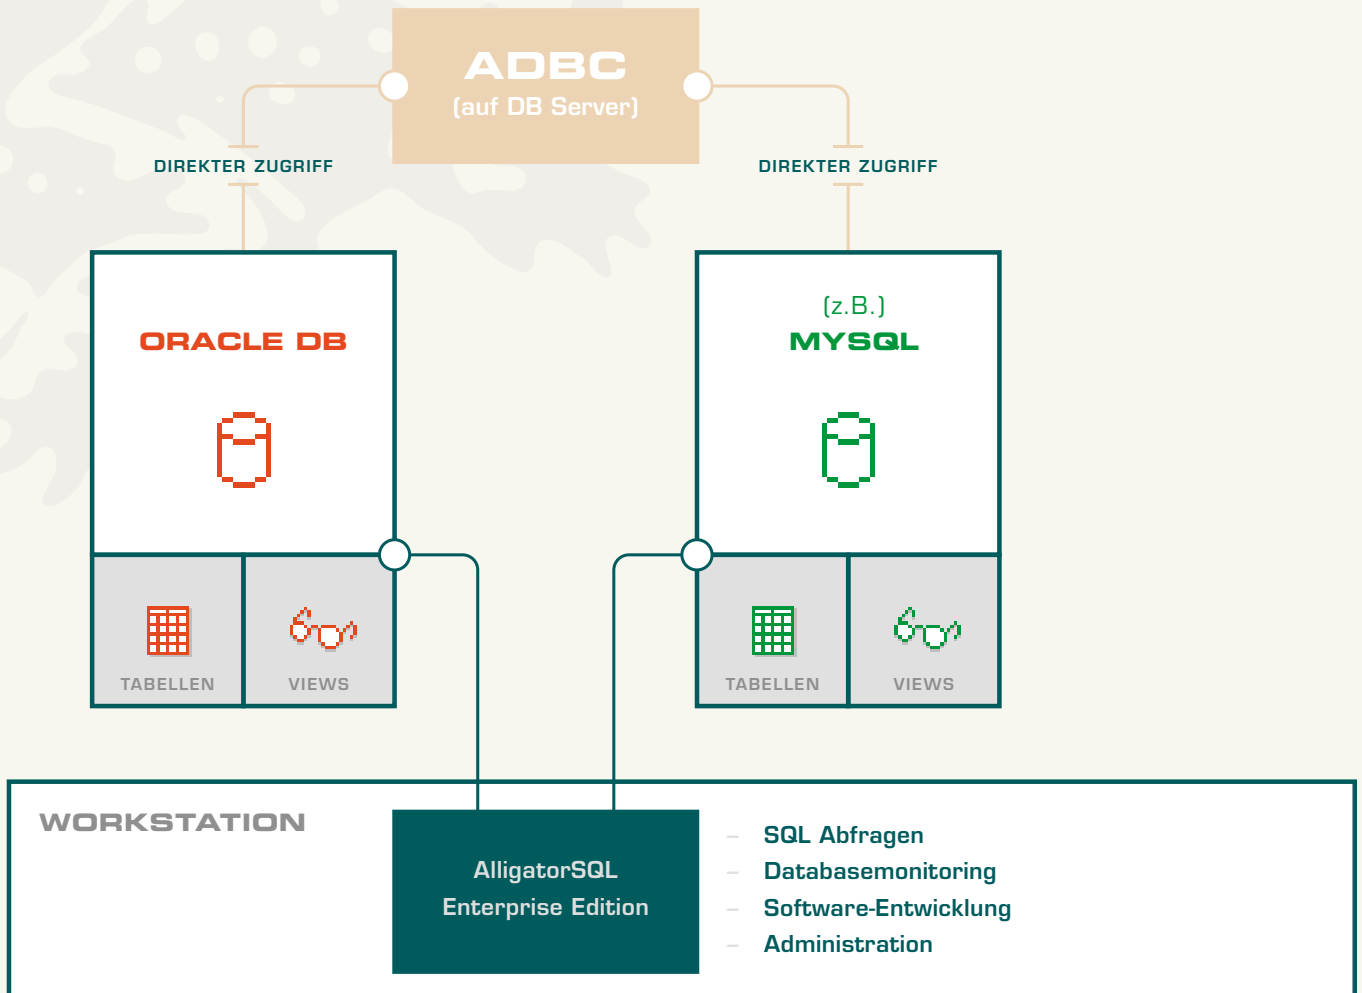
ADBC
(auf DB Server)

DIREKTER ZUGRIFF

DIREKTER ZUGRIFF

ORACLE DB

TABELLEN

VIEWS

(z.B.)
MYSQL

TABELLEN

VIEWS

WORKSTATION

AlligatorSQL
Enterprise Edition

– SQL Abfragen
– Databasemonitoring
– Software-Entwicklung
– Administration